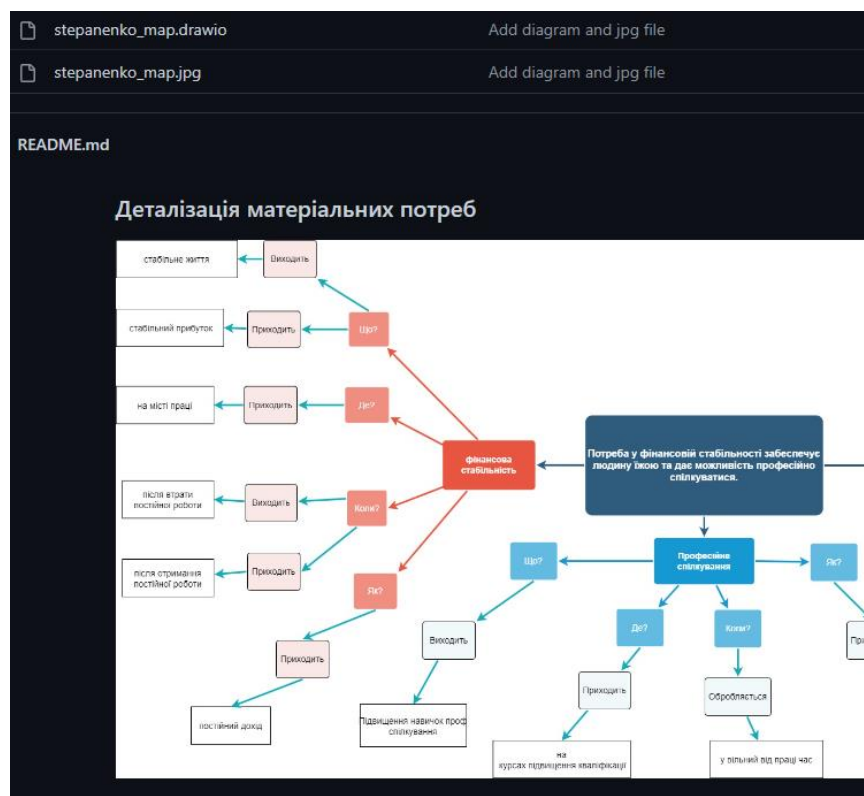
stepanenko_map.drawio
Add diagram and jpg file

stepanenko_map.jpg
Add diagram and jpg file

README.md

Деталізація матеріальних потреб

стабільне життя
Виходить
стабільний прибуток
Приходить
Що?
на місті праці
Приходить
Де?
фінансова стабільність
Потреба у фінансовій стабільності забезпечує людину їжою та дає можливість професійно спілкуватися.
після втрати постійної роботи
Виходить
Коли?
після отримання постійної роботи
Приходить
Як?
Приходить
постійний дохід
Що?
Виходить
Підвищення навичок проф спілкування
Професійне спілкування
Де?
Коли?
Як?
Пр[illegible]
Приходить
на курсах підвищення кваліфікації
Обробляється
у вільний від праці час